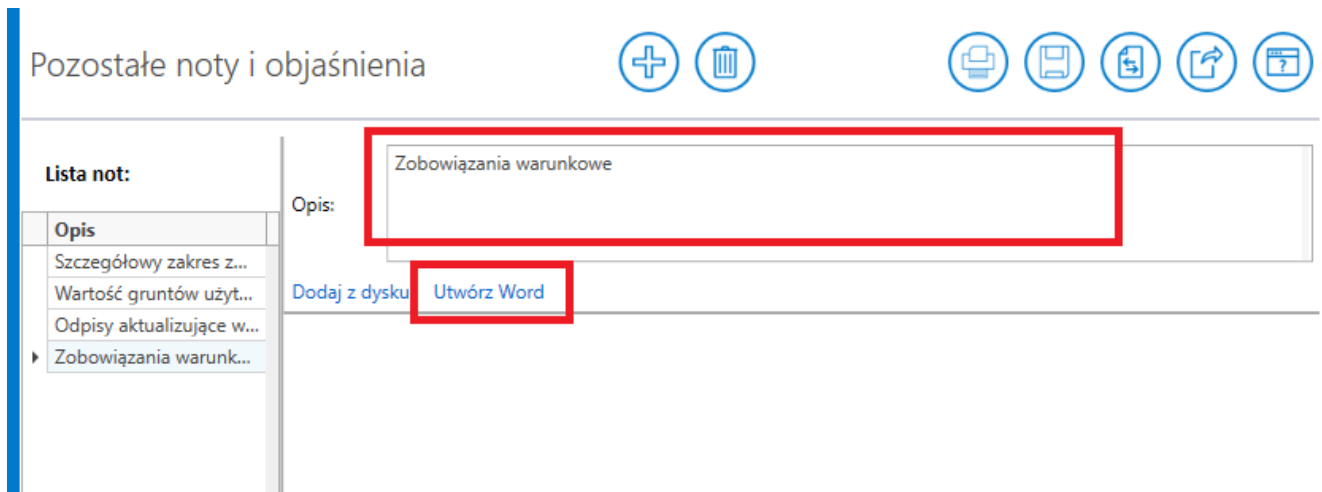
Pozostałe noty i objaśnienia

Lista not:

| Opis |
|---|
| Szczegółowy zakres z... |
| Wartość gruntów użyt... |
| Odpisy aktualizujące w... |
| Zobowiązania warunk... |

Opis:

Zobowiązania warunkowe

Dodaj z dysku Utwórz Word